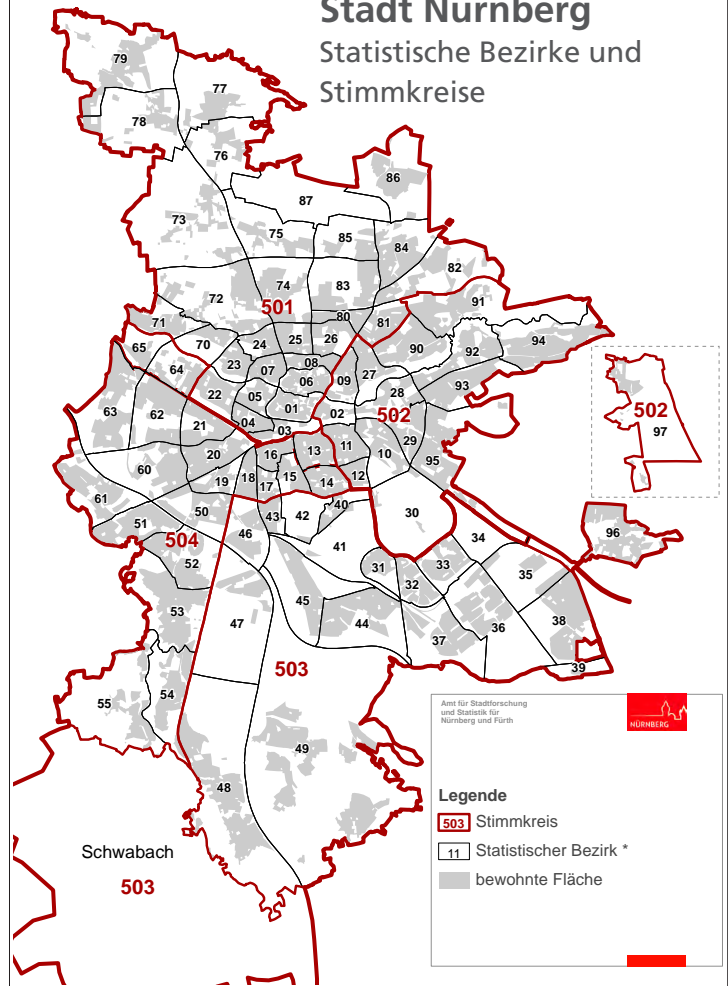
Stadt Nürnberg
Statistische Bezirke und Stimmkreise

79
77
78
76
86
87
73
75
85
84
82
74
501
83
72
91
71
80
81
65
70
24
25
26
94
90
92
64
23
08
27
07
06
09
28
93
63
62
22
05
01
02
502
21
04
03
13
11
29
20
16
10
60
14
12
95
19
18
17
15
61
40
30
50
43
42
51
504
46
34
96
41
52
33
31
35
32
53
47
45
44
38
36
37
39
503
54
55
49
48
Schwabach
503

502
97

Amt für Stadtforschung und Statistik für Nürnberg und Fürth
NÜRNBERG

Legende
503 Stimmkreis
11 Statistischer Bezirk *
bewohnte Fläche